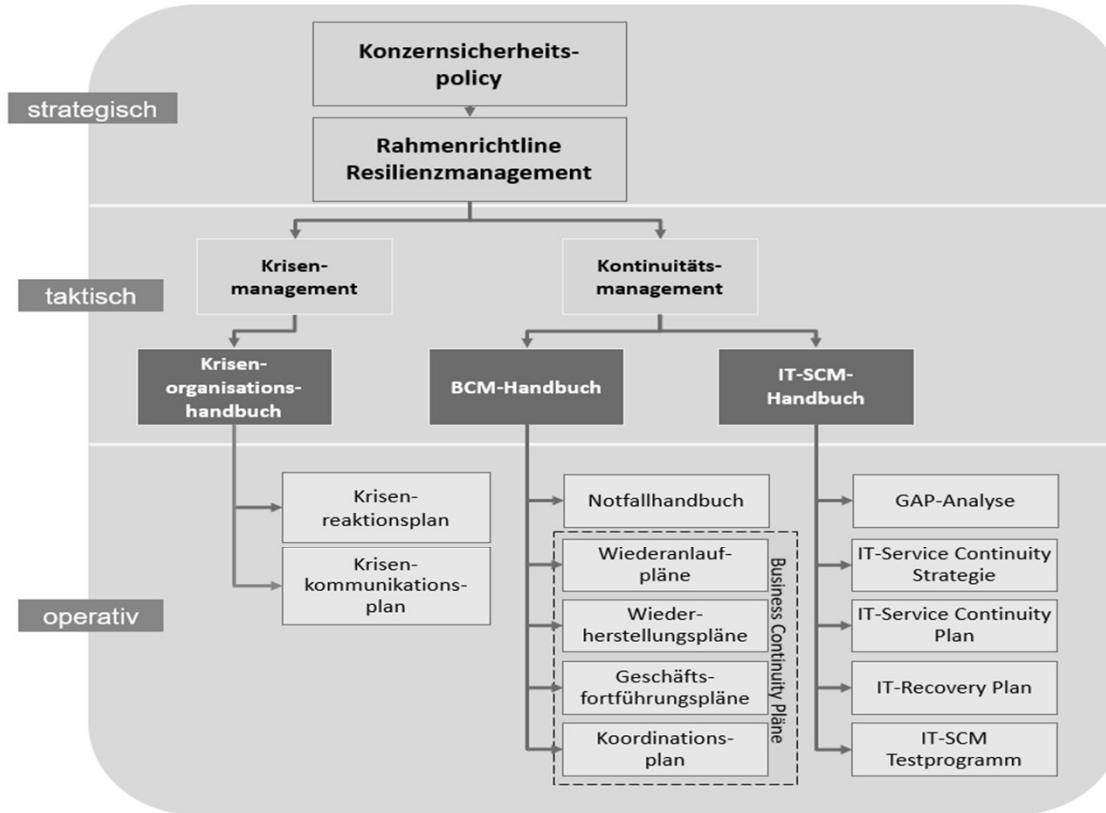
strategisch

Konzernsicherheits-policy

Rahmenrichtline Resilienzmanagement

taktisch

Krisen-management

Kontinuitäts-management

Krisen-organisations-handbuch

BCM-Handbuch

IT-SCM-Handbuch

operativ

Krisen-reaktionsplan

Krisen-kommunikations-plan

Notfallhandbuch

Wiederanlauf-pläne

Wieder-herstellungspläne

Geschäfts-fortführungspläne

Koordinations-plan

Business Continuity Pläne

GAP-Analyse

IT-Service Continuity Strategie

IT-Service Continuity Plan

IT-Recovery Plan

IT-SCM Testprogramm